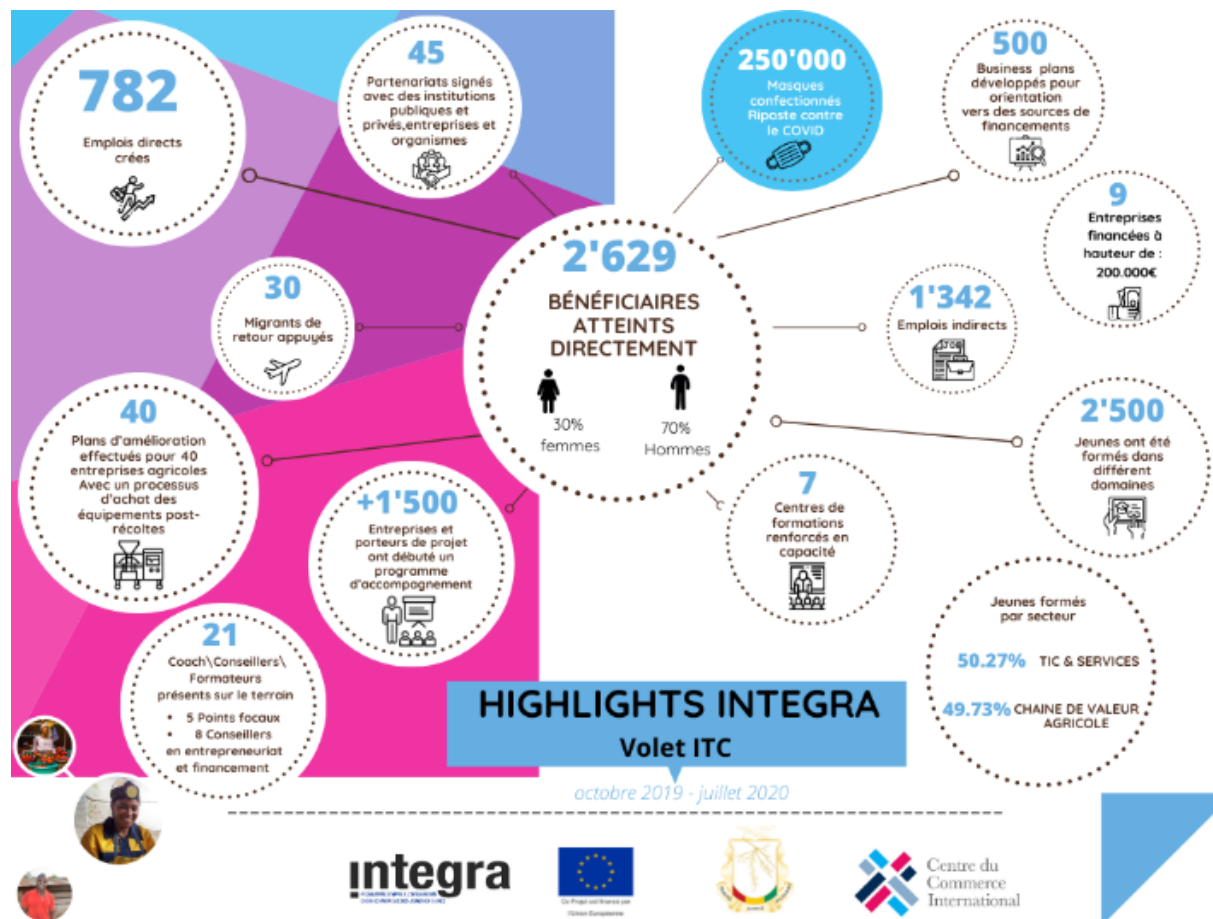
782

Emplois directs crées

45

Partenariats signés avec des institutions publiques et privés,entreprises et organismes

250'000

Masques confectionnés Riposte contre le COVID

500

Business plans développés pour orientation vers des sources de financements

9

Entreprises financées à hauteur de : 200.000€

2'629

BÉNÉFICIAIRES ATTEINTS DIRECTEMENT

30% femmes

70% Hommes

30

Migrants de retour appuyés

1'342

Emplois indirects

40

Plans d'amélioration effectués pour 40 entreprises agricoles Avec un processus d'achat des équipements post-récoltes

+1'500

Entreprises et porteurs de projet ont débuté un programme d'accompagnement

7

Centres de formations renforcés en capacité

2'500

Jeunes ont été formés dans différent domaines

21

Coach\Conseillers\ Formateurs présents sur le terrain

• 5 Points focaux
• 8 Conseillers en entrepreneuriat et financement

Jeunes formés par secteur

50.27% TIC & SERVICES

49.73% CHAINE DE VALEUR AGRICOLE

HIGHLIGHTS INTEGRA
Volet ITC

octobre 2019 - juillet 2020

integra

Ce Projet est financé par l'Union Européenne

Centre du Commerce International